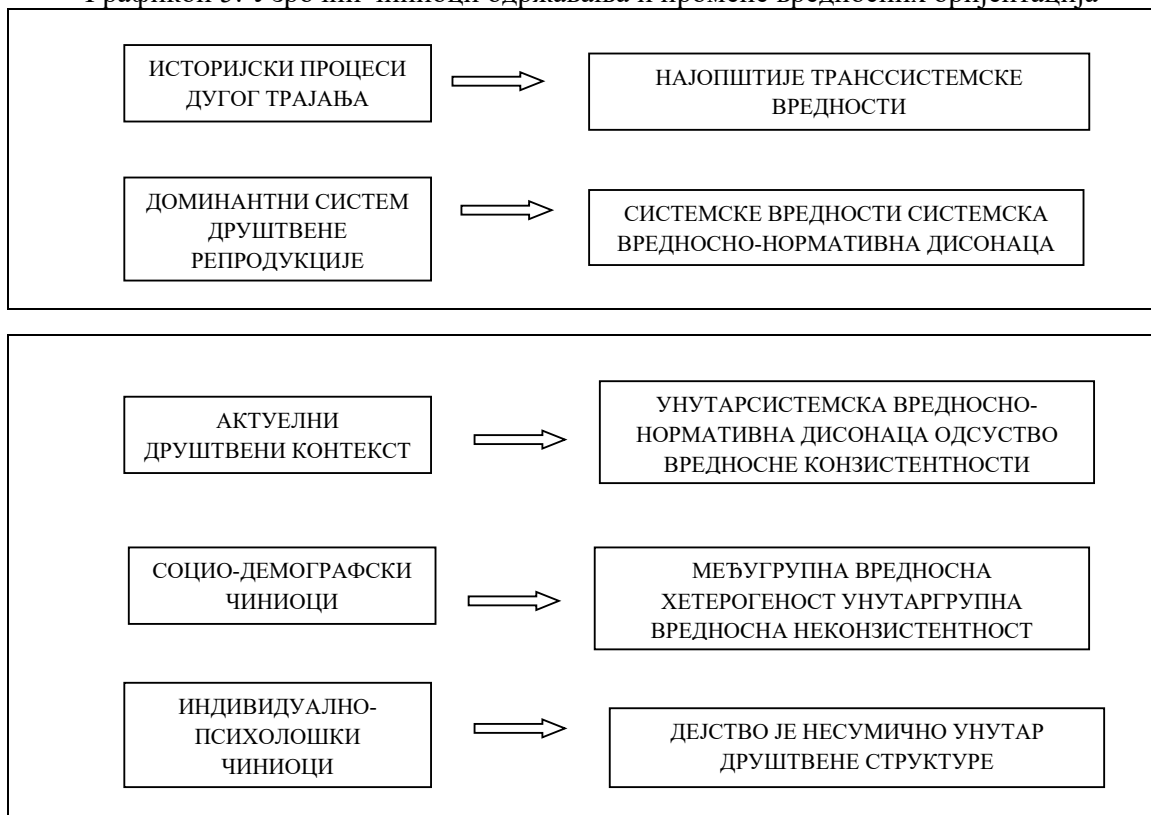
Графикон 5. Узрочни чиниоци одржавања и промене вредносних оријентација

ИСТОРИЈСКИ ПРОЦЕСИ ДУГОГ ТРАЈАЊА

НАЈОПШТИЈЕ ТРАНССИСТЕМСКЕ ВРЕДНОСТИ

ДОМИНАНТНИ СИСТЕМ ДРУШТВЕНЕ РЕПРОДУКЦИЈЕ

СИСТЕМСКЕ ВРЕДНОСТИ СИСТЕМСКА ВРЕДНОСНО-НОРМАТИВНА ДИСОНАЦА

АКТУЕЛНИ ДРУШТВЕНИ КОНТЕКСТ

УНУТАРСИСТЕМСКА ВРЕДНОСНО-НОРМАТИВНА ДИСОНАЦА ОДСУСТВО ВРЕДНОСНЕ КОНЗИСТЕНТНОСТИ

СОЦИО-ДЕМОГРАФСКИ ЧИНИОЦИ

МЕЂУГРУПНА ВРЕДНОСНА ХЕТЕРОГЕНОСТ УНУТАРГРУПНА ВРЕДНОСНА НЕКОНЗИСТЕНТНОСТ

ИНДИВИДУАЛНО-ПСИХОЛОШКИ ЧИНИОЦИ

ДЕЈСТВО ЈЕ НЕСУМИЧНО УНУТАР ДРУШТВЕНЕ СТРУКТУРЕ